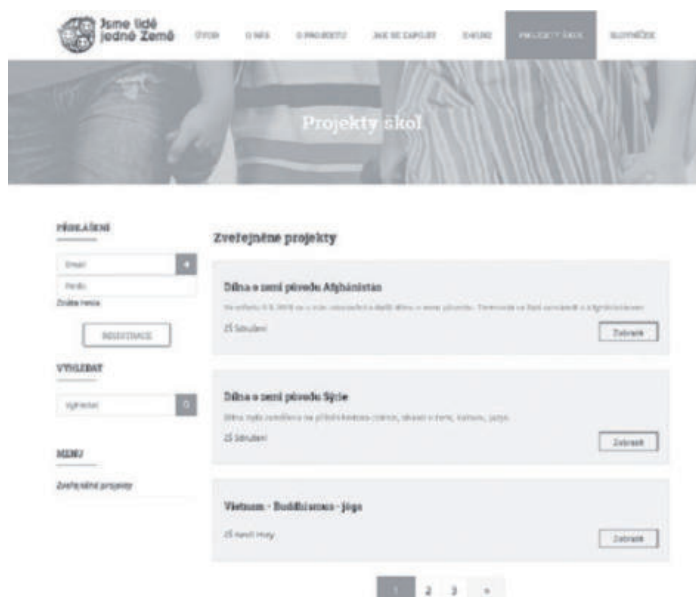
Jsme lidé jedné Země

ÚVOD O NÁS O PROJEKTU JAK SE ZAPOJIT DÍLNY PROJEKTY ŠKOL SLOVNÍČEK

Projekty škol

PŘIHLÁŠENÍ

Email

Heslo

Zrušte heslo

REGISTRACE

VYHLEDAT

Vyhledat

MENU

Zveřejněné projekty

Zveřejněné projekty

Dílna o zemi původu Afghánistán

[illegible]

ZŠ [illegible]

Zobrazit

Dílna o zemi původu Sýrie

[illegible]

ZŠ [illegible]

Zobrazit

Vietnam - Buddhismus - jóga

ZŠ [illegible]

Zobrazit

1 2 3 »